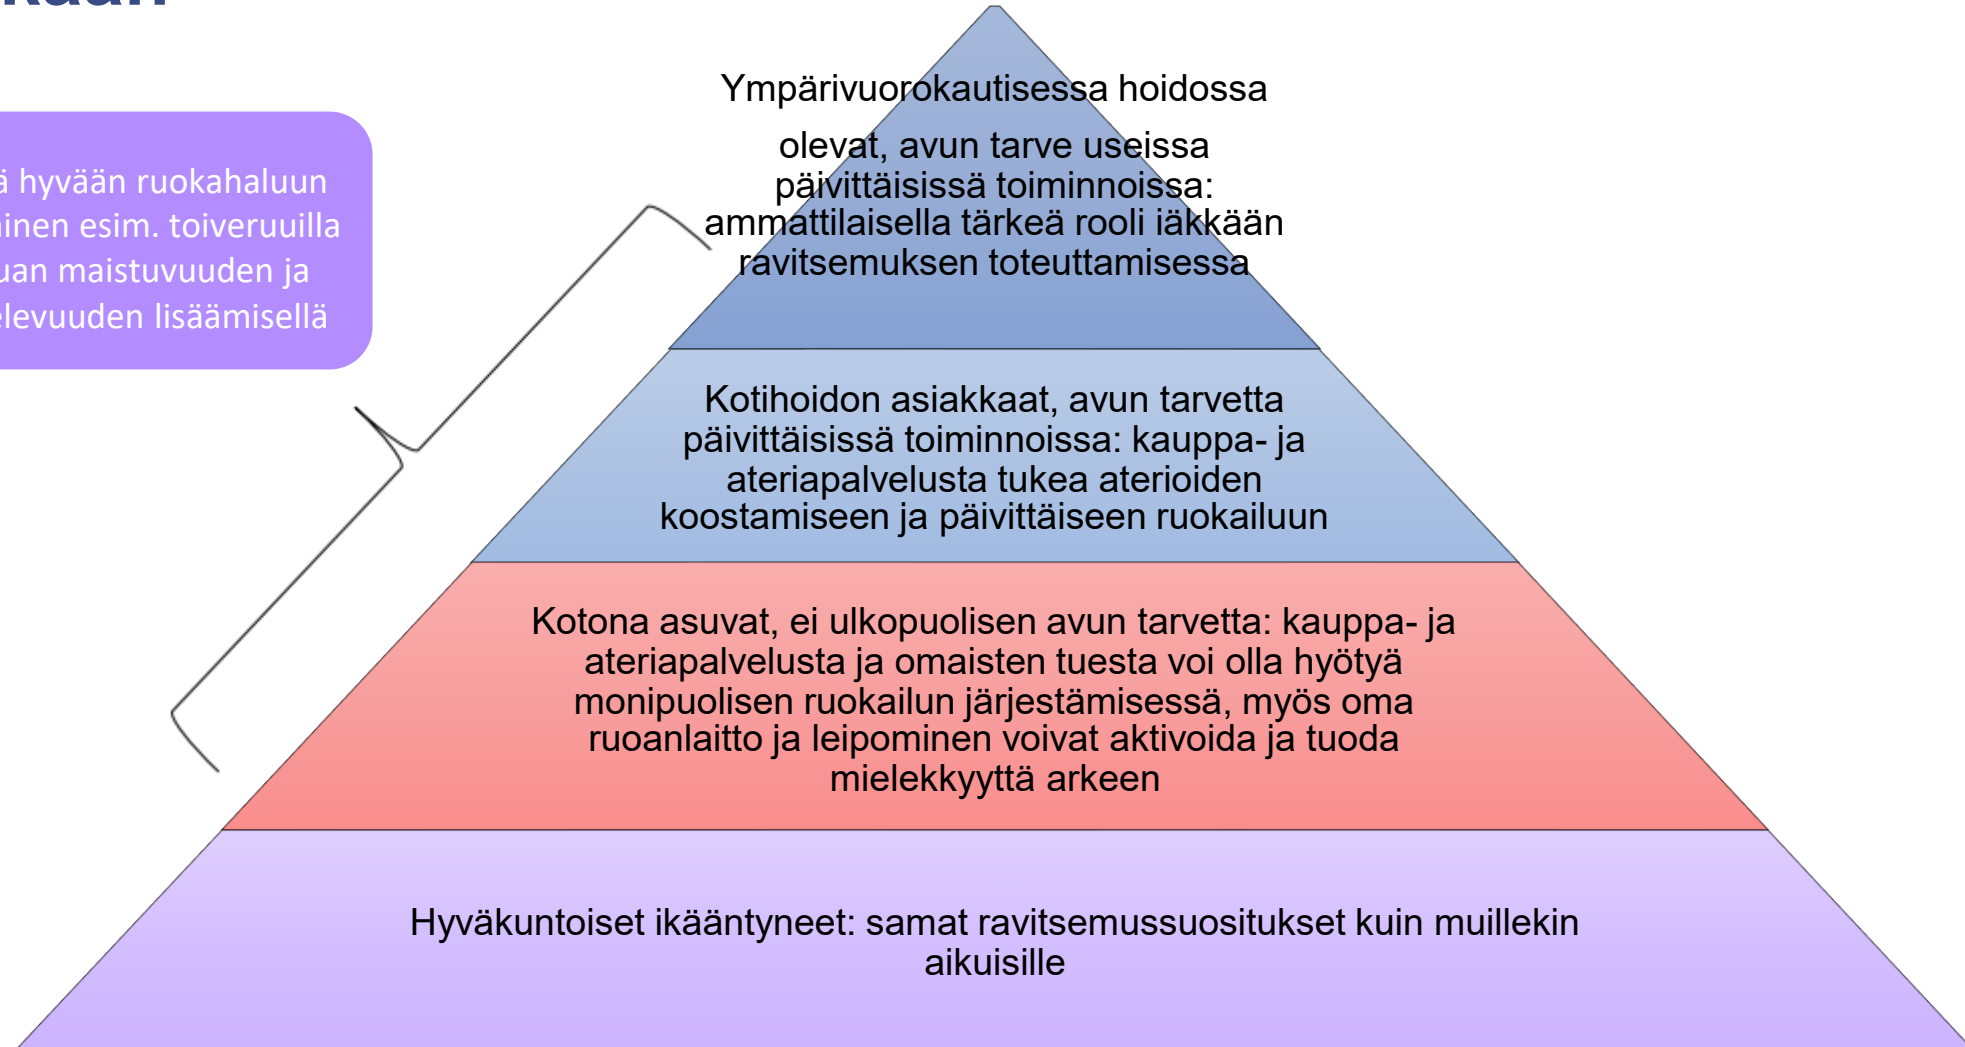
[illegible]

ä hyvään ruokahaluun inen esim. toiveruuilla uan maistuvuuden ja elevuuden lisäämisellä

Ympärivuorokautisessa hoidossa

olevat, avun tarve useissa päivittäisissä toiminnoissa: ammattilaisella tärkeä rooli iäkkään ravitsemuksen toteuttamisessa

Kotihoidon asiakkaat, avun tarvetta päivittäisissä toiminnoissa: kauppa- ja ateriapalvelusta tukea aterioiden koostamiseen ja päivittäiseen ruokailuun

Kotona asuvat, ei ulkopuolisen avun tarvetta: kauppa- ja ateriapalvelusta ja omaisten tuesta voi olla hyötyä monipuolisen ruokailun järjestämisessä, myös oma ruoanlaitto ja leipominen voivat aktivoida ja tuoda mielekkyyttä arkeen

Hyväkuntoiset ikääntyneet: samat ravitsemussuositukset kuin muillekin aikuisille